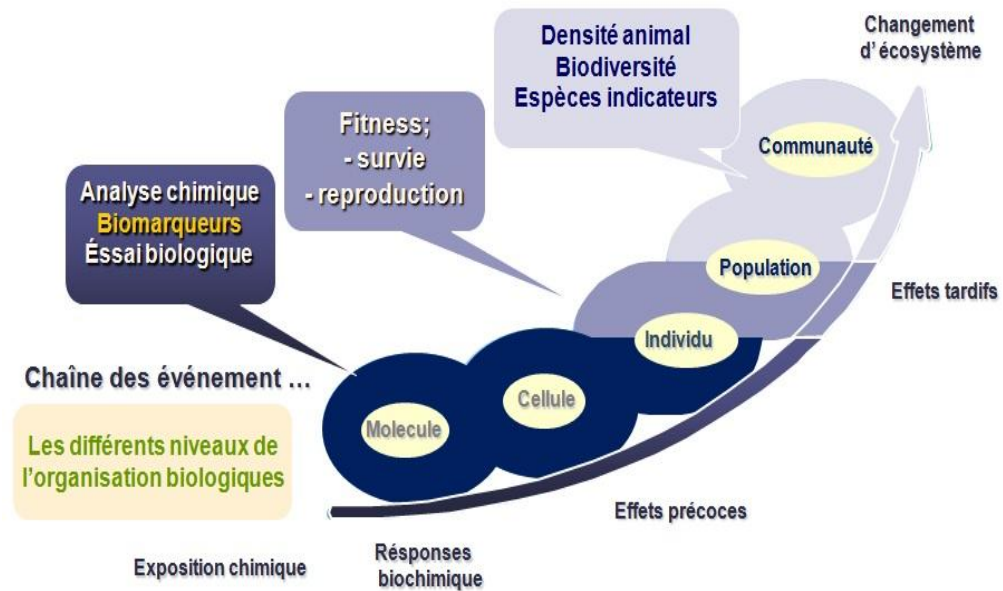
Densité animal
Biodiversité
Espèces indicateurs

Changement d'écosystème

Fitness;
- survie
- reproduction

Communauté

Analyse chimique
Biomarqueurs
Éssai biologique

Population

Effets tardifs

Individu

Chaîne des événement …

Cellule

Molecule

Les différents niveaux de l'organisation biologiques

Effets précoces

Exposition chimique

Résponses biochimique